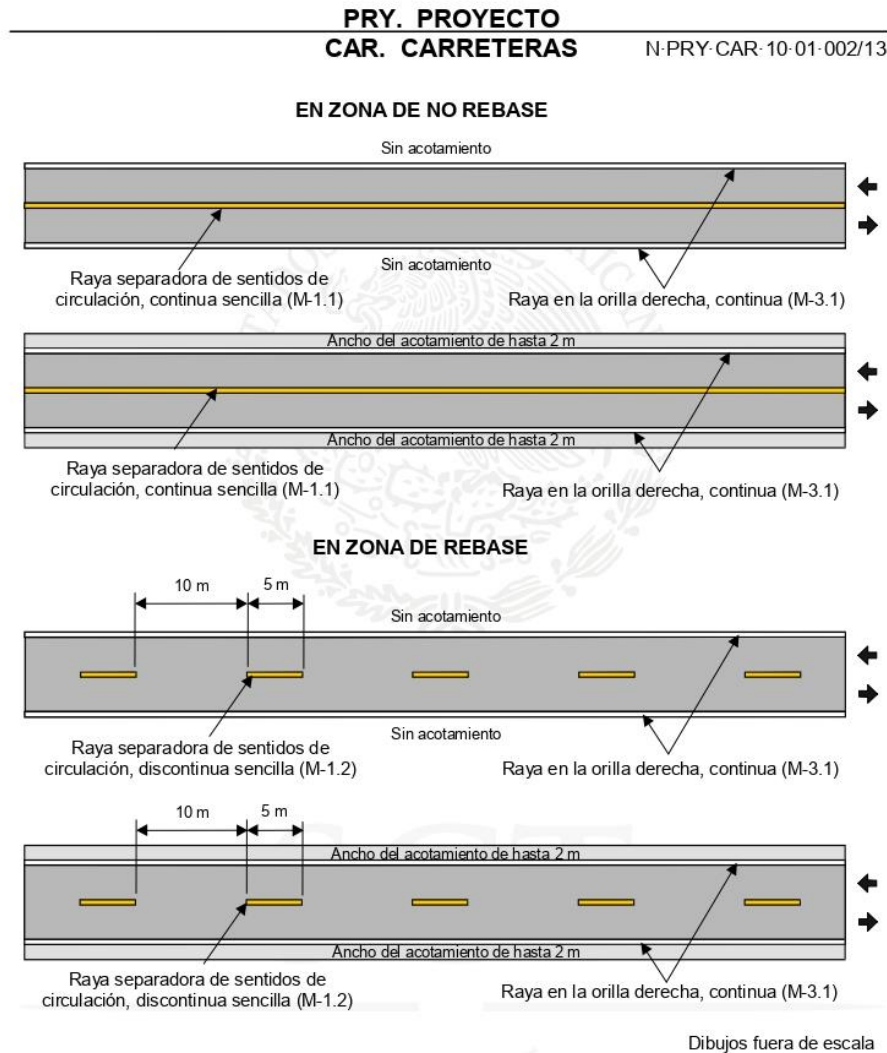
PRY. PROYECTO
CAR. CARRETERAS N·PRY·CAR·10·01·002/13

EN ZONA DE NO REBASE

Sin acotamiento

Sin acotamiento

Raya separadora de sentidos de circulación, continua sencilla (M-1.1)

Raya en la orilla derecha, continua (M-3.1)

Ancho del acotamiento de hasta 2 m

Ancho del acotamiento de hasta 2 m

Raya separadora de sentidos de circulación, continua sencilla (M-1.1)

Raya en la orilla derecha, continua (M-3.1)

EN ZONA DE REBASE

10 m

5 m

Sin acotamiento

Sin acotamiento

Raya separadora de sentidos de circulación, discontinua sencilla (M-1.2)

Raya en la orilla derecha, continua (M-3.1)

10 m

5 m

Ancho del acotamiento de hasta 2 m

Ancho del acotamiento de hasta 2 m

Raya separadora de sentidos de circulación, discontinua sencilla (M-1.2)

Raya en la orilla derecha, continua (M-3.1)

Dibujos fuera de escala